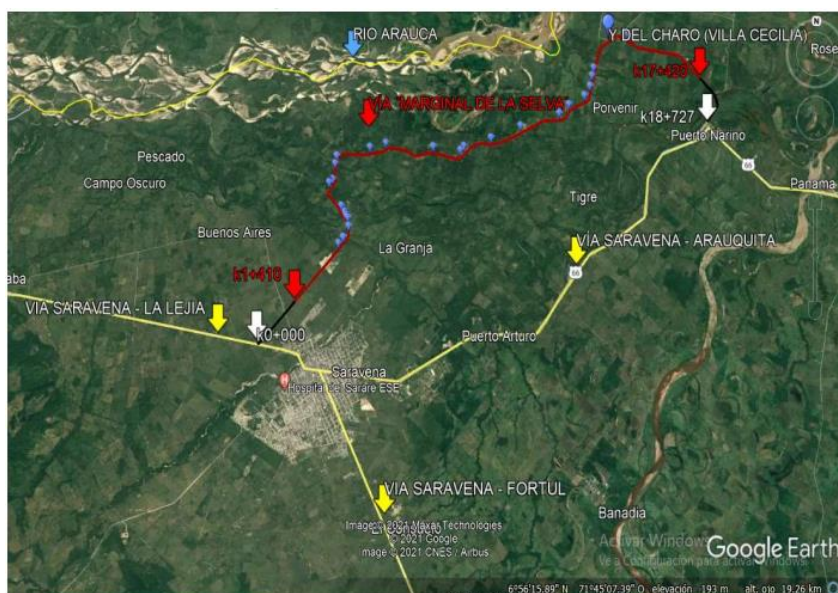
RIO ARAUCA
Y. DEL CHARO (VILLA CECILIA)
k17+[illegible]
VIA "MARGINAL DE LA SELVA"
Porvenir
k18+727
Puerto Nariño
66
Panama
Pescado
Campo Oscuro
Tigre
Buenos Aires
La Granja
VIA SARAVENA - ARAUQUITA
66
k1+410
VIA SARAVENA - LA LEJIA
k0+000
Puerto Arturo
Saravena
Hospital del Sarare ESE
VIA SARAVENA - FORTUL
Banadia
Image © 2021 Maxar Technologies
© 2021 Google
Image © 2021 CNES / Airbus
Activar Windows
Ve a Configuración para activar Windows.
Google Earth
6°56'15.89" N 71°45'07.39" O elevación 193 m alt. ojo 19.26 km